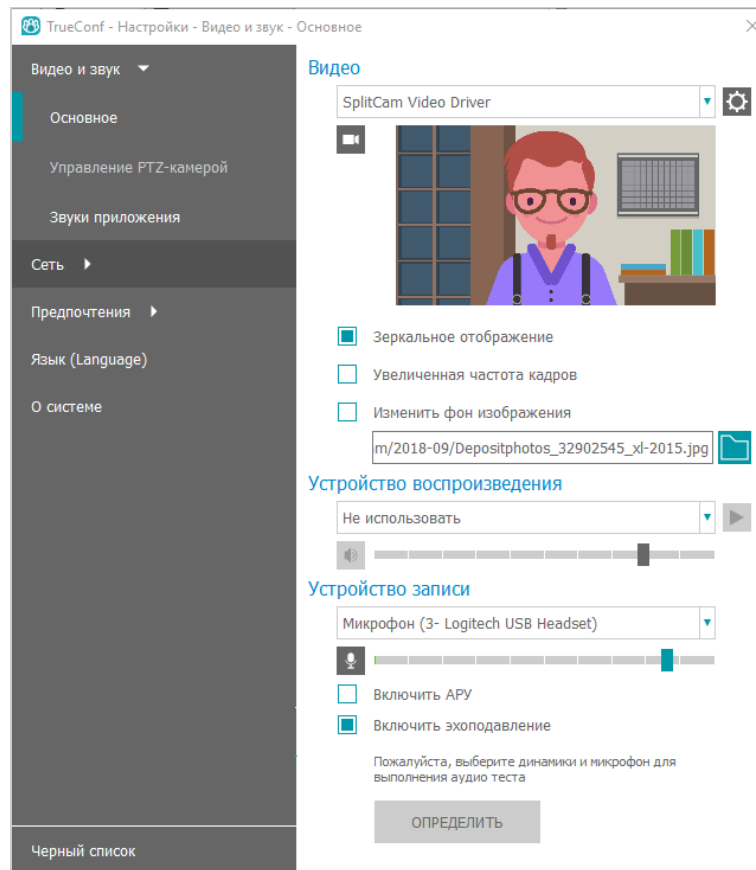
TrueConf - Настройки - Видео и звук - Основное

Видео и звук

Основное

Управление PTZ-камерой

Звуки приложения

Сеть

Предпочтения

Язык (Language)

О системе

Черный список

Видео

SplitCam Video Driver

Зеркальное отображение

Увеличенная частота кадров

Изменить фон изображения

m/2018-09/Depositphotos_32902545_xl-2015.jpg

Устройство воспроизведения

Не использовать

Устройство записи

Микрофон (3- Logitech USB Headset)

Включить АРУ

Включить эходавление

Пожалуйста, выберите динамики и микрофон для выполнения аудио теста

ОПРЕДЕЛИТЬ